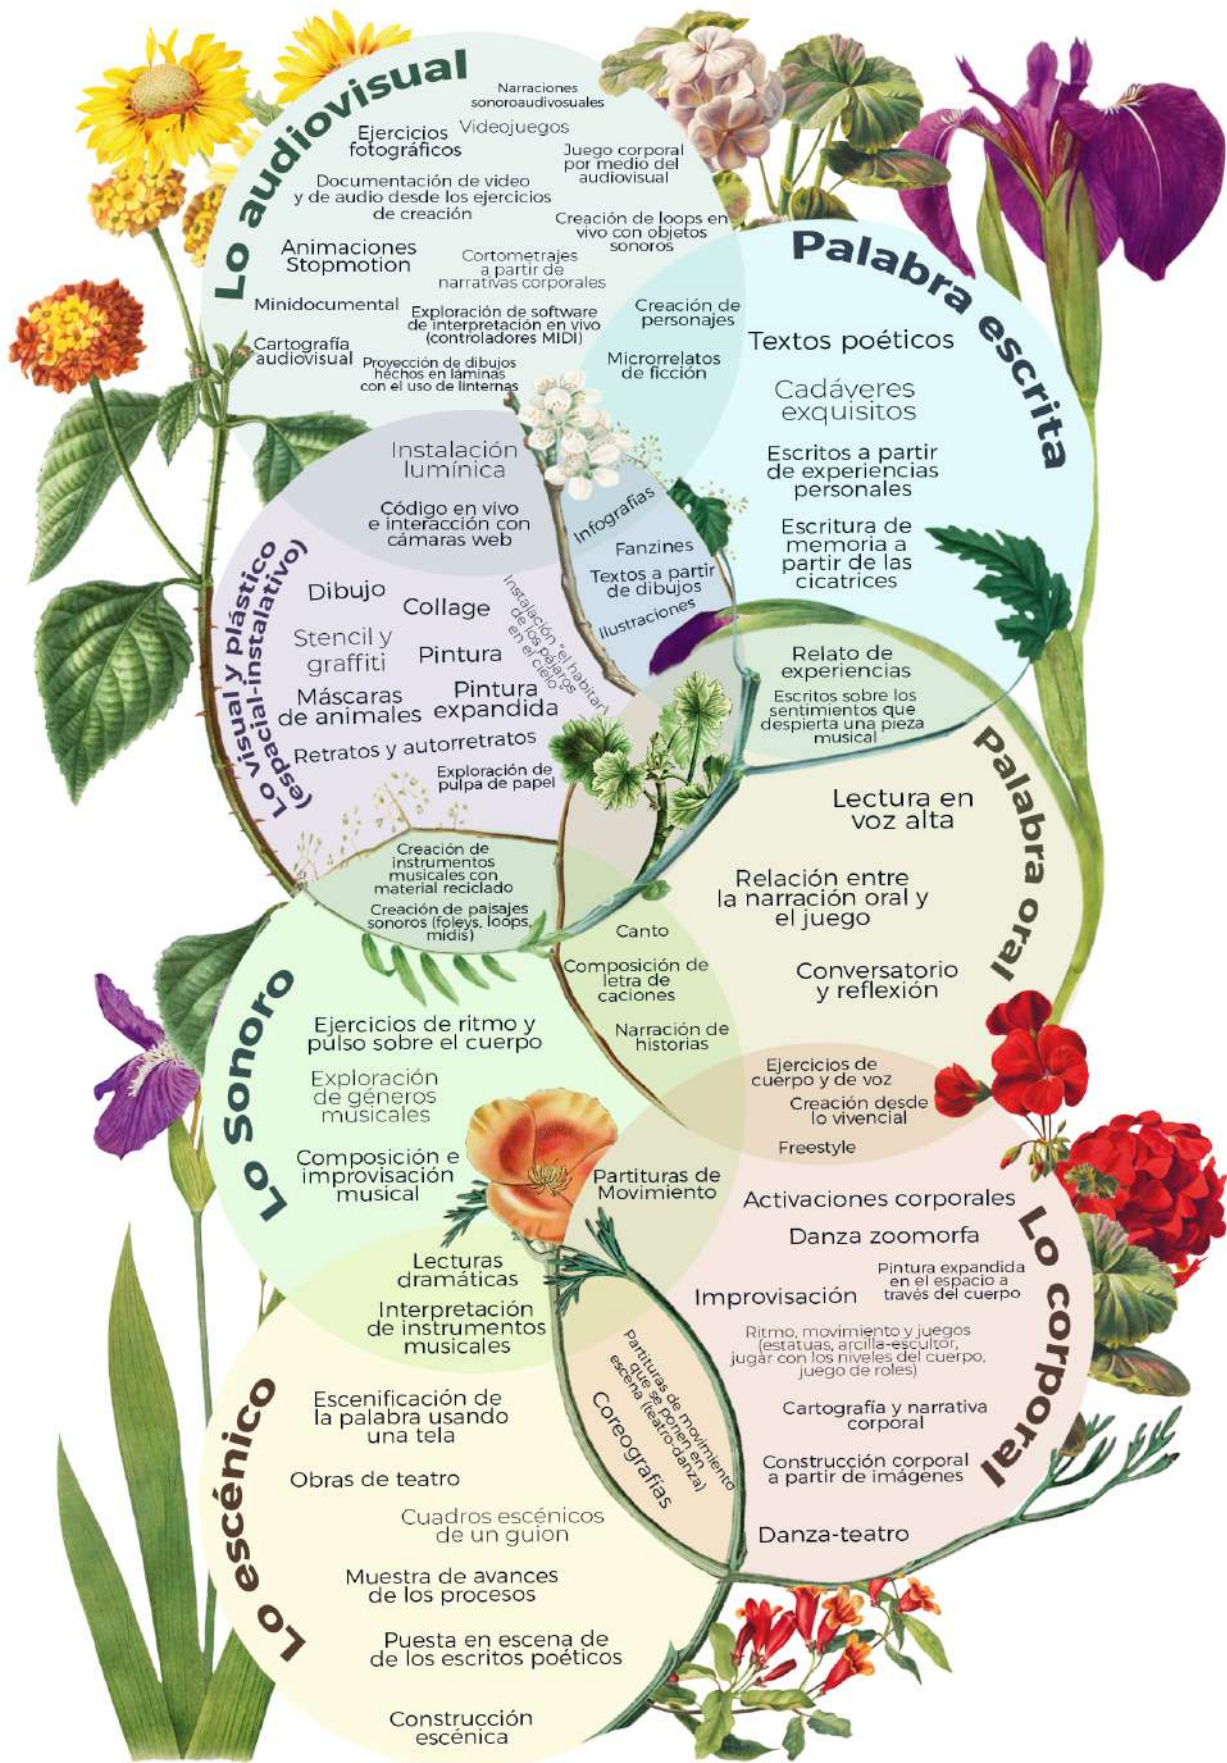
Lo audiovisual

Narraciones sonoroaudivosuales

Videojuegos

Ejercicios fotográficos

Juego corporal por medio del audiovisual

Documentación de video y de audio desde los ejercicios de creación

Creación de loops en vivo con objetos sonoros

Animaciones Stopmotion

Cortometrajes a partir de narrativas corporales

Minidocumental

Exploración de software de interpretación en vivo (controladores MIDI)

Cartografía audiovisual

Proyección de dibujos hechos en láminas con el uso de linternas

Creación de personajes

Microrrelatos de ficción

Palabra escrita

Textos poéticos

Cadáveres exquisitos

Escritos a partir de experiencias personales

Escritura de memoria a partir de las cicatrices

Instalación lumínica

Código en vivo e interacción con cámaras web

Infografías

Fanzines

Textos a partir de dibujos

Ilustraciones

Lo visual y plástico (espacial-instalativo)

Dibujo

Collage

Stencil y graffiti

Pintura

Instalación "el habitar de los pájaros en el cielo"

Máscaras de animales

Pintura expandida

Retratos y autorretratos

Exploración de pulpa de papel

Relato de experiencias

Escritos sobre los sentimientos que despierta una pieza musical

Palabra oral

Lectura en voz alta

Relación entre la narración oral y el juego

Conversatorio y reflexión

Creación de instrumentos musicales con material reciclado

Creación de paisajes sonoros (foleys, loops, midis)

Canto

Composición de letra de caciones

Narración de historias

Lo Sonoro

Ejercicios de ritmo y pulso sobre el cuerpo

Exploración de géneros musicales

Composición e improvisación musical

Ejercicios de cuerpo y de voz

Creación desde lo vivencial

Freestyle

Partituras de Movimiento

Activaciones corporales

Danza zoomorfa

Lo corporal

Pintura expandida en el espacio a través del cuerpo

Improvisación

Lecturas dramáticas

Interpretación de instrumentos musicales

Ritmo, movimiento y juegos (estatuas, arcilla-escultor, jugar con los niveles del cuerpo, juego de roles)

Partituras de movimiento que se ponen en escena (teatro-danza)

Coreografías

Cartografía y narrativa corporal

Construcción corporal a partir de imágenes

Danza-teatro

Lo escénico

Escenificación de la palabra usando una tela

Obras de teatro

Cuadros escénicos de un guion

Muestra de avances de los procesos

Puesta en escena de de los escritos poéticos

Construcción escénica